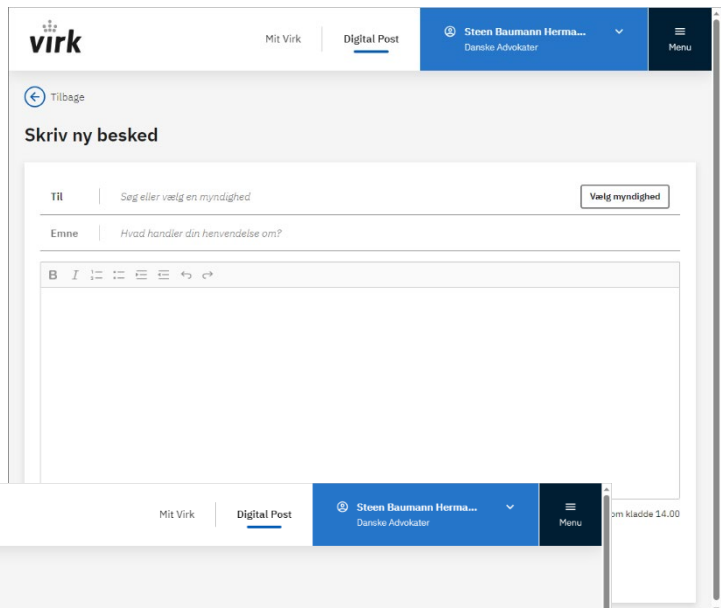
virk

Mit Virk

Digital Post

Steen Baumann Herma...
Danske Advokater

Menu

Tilbage

Skriv ny besked

Til
Søg eller vælg en myndighed
Vælg myndighed

Emne
Hvad handler din henvendelse om?

B I

Mit Virk

Digital Post

Steen Baumann Herma...
Danske Advokater

Menu

om kladde 14.00